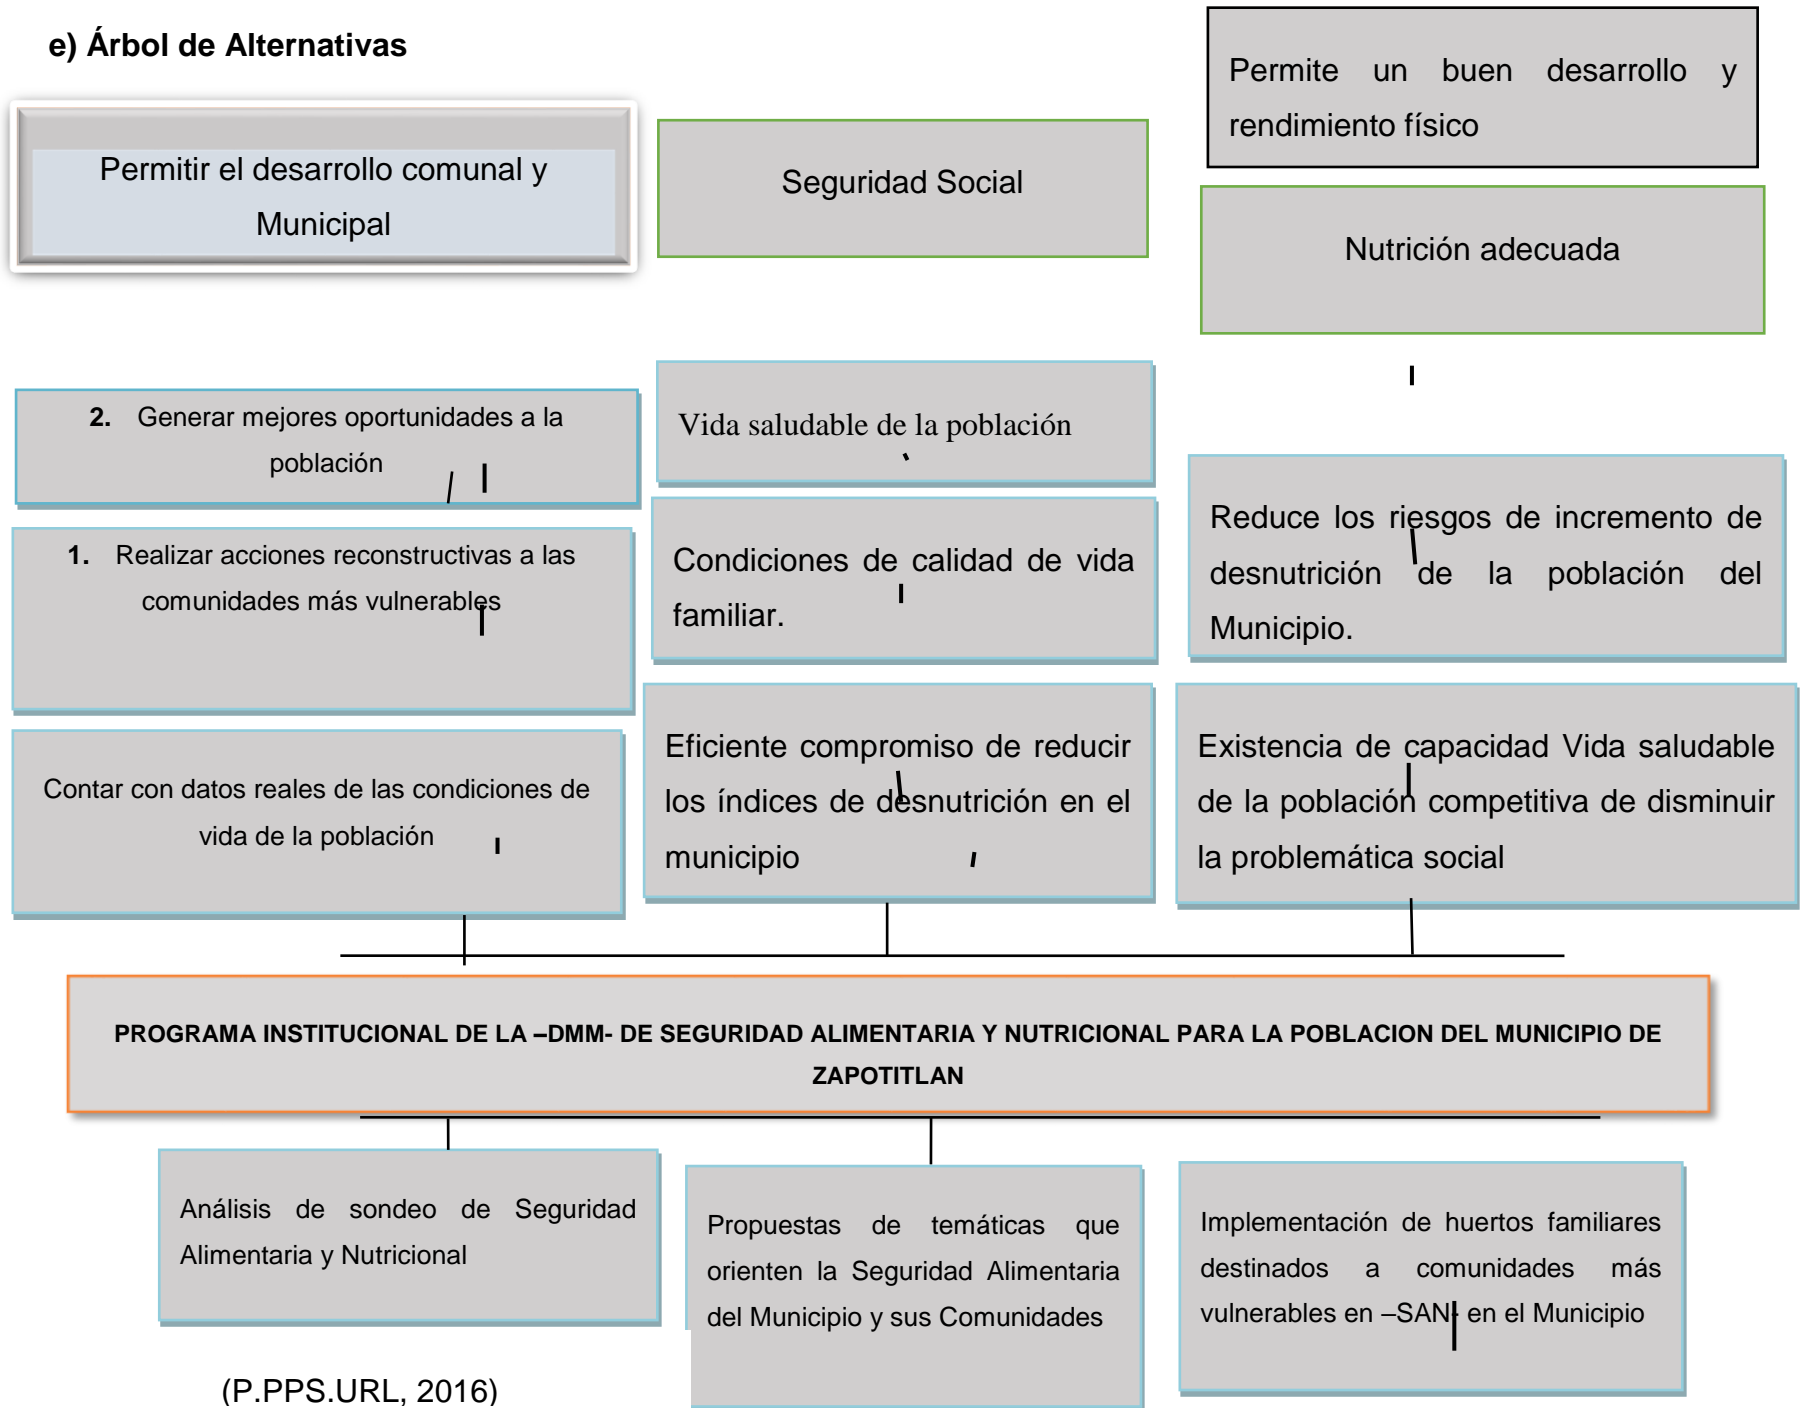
e) Árbol de Alternativas

Permite un buen desarrollo y rendimiento físico

Permitir el desarrollo comunal y Municipal

Seguridad Social

Nutrición adecuada

2. Generar mejores oportunidades a la población

Vida saludable de la población

Reduce los riesgos de incremento de desnutrición de la población del Municipio.

1. Realizar acciones reconstructivas a las comunidades más vulnerables

Condiciones de calidad de vida familiar.

Contar con datos reales de las condiciones de vida de la población

Eficiente compromiso de reducir los índices de desnutrición en el municipio

Existencia de capacidad Vida saludable de la población competitiva de disminuir la problemática social

PROGRAMA INSTITUCIONAL DE LA –DMM- DE SEGURIDAD ALIMENTARIA Y NUTRICIONAL PARA LA POBLACION DEL MUNICIPIO DE ZAPOTITLAN

Análisis de sondeo de Seguridad Alimentaria y Nutricional

Propuestas de temáticas que orienten la Seguridad Alimentaria del Municipio y sus Comunidades

Implementación de huertos familiares destinados a comunidades más vulnerables en –SAN- en el Municipio

(P.PPS.URL, 2016)